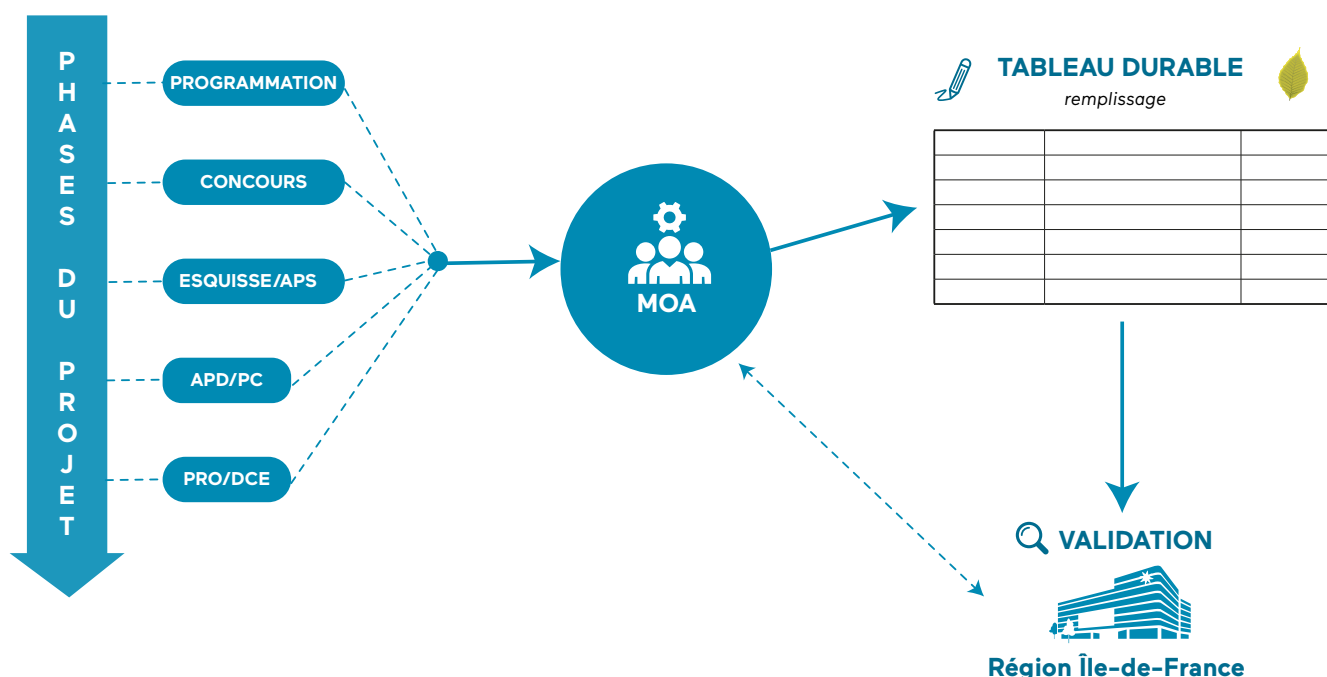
PHASES DU PROJET

PROGRAMMATION

CONCOURS

ESQUISSE/APS

APD/PC

PRO/DCE

MOA

TABLEAU DURABLE

remplissage

|  |  |  |
|---|---|---|
|  |  |  |
|  |  |  |
|  |  |  |
|  |  |  |
|  |  |  |
|  |  |  |

VALIDATION

Région Île-de-France